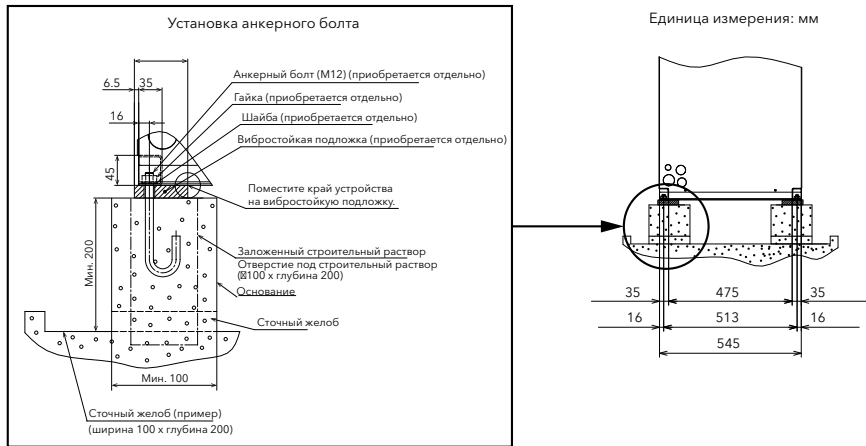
Установка анкерного болта

Единица измерения: мм

6.5
35
16
45

Анкерный болт (M12) (приобретается отдельно)
Гайка (приобретается отдельно)
Шайба (приобретается отдельно)
Вибростойкая подложка (приобретается отдельно)

Поместите край устройства на вибростойкую подложку.

Мин. 200

Заложенный строительный раствор
Отверстие под строительный раствор (⊠100 x глубина 200)
Основание

Сточный желоб

Мин. 100

Сточный желоб (пример)
(ширина 100 x глубина 200)

35
475
35
16
513
16
545